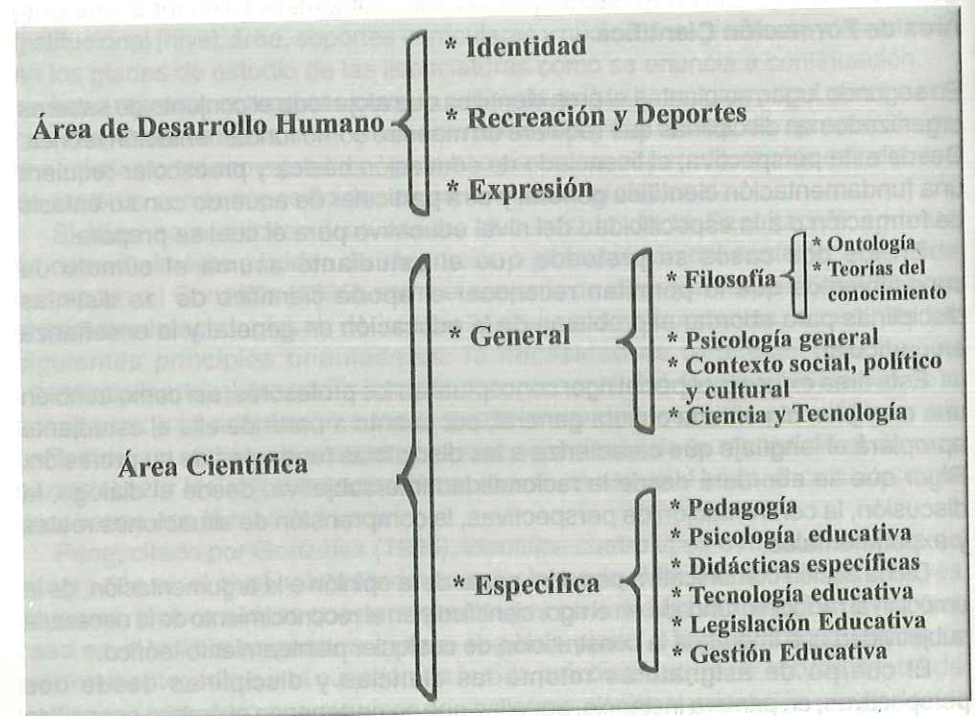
Área de Desarrollo Humano
* Identidad
* Recreación y Deportes
* Expresión

Área Científica
* General
* Filosofía
* Ontología
* Teorías del conocimiento
* Psicología general
* Contexto social, político y cultural
* Ciencia y Tecnología

* Específica
* Pedagogía
* Psicología educativa
* Didácticas específicas
* Tecnología educativa
* Legislación Educativa
* Gestión Educativa